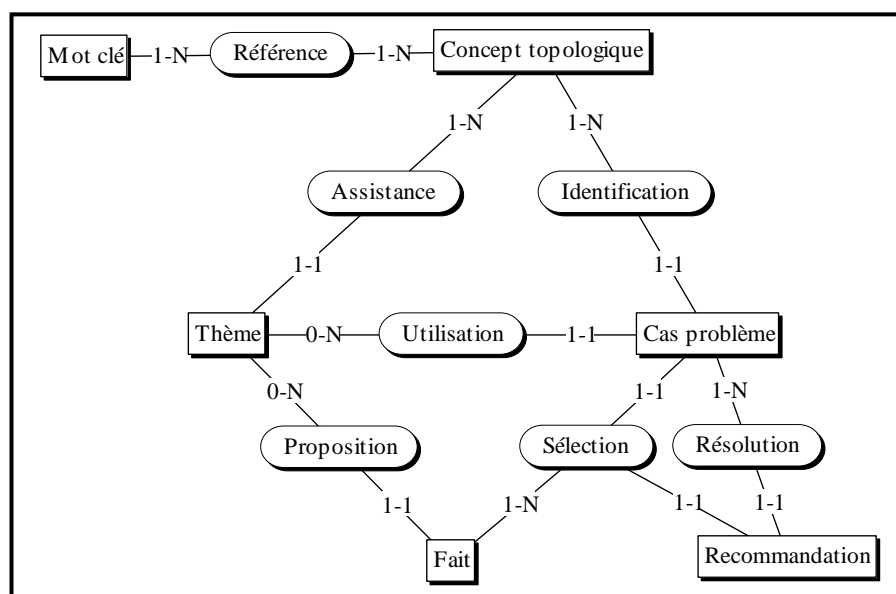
Mot clé 1-N Référence 1-N Concept topologique

1-N
1-N

Assistance
Identification

1-1
1-1

Thème 0-N Utilisation 1-1 Cas problème

0-N
1-1
1-N

Proposition
Sélection
Résolution

1-1
1-N
1-1
1-1

Fait
Recommandation